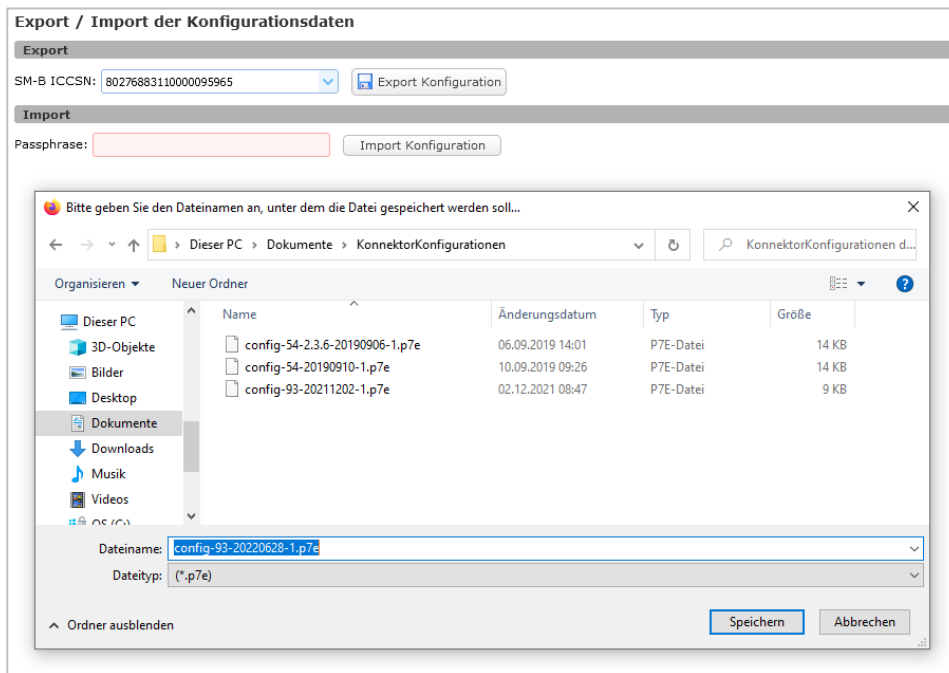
Export / Import der Konfigurationsdaten

Export

SM-B ICCSN: 80276883110000095965

Export Konfiguration

Import

Passphrase:

Import Konfiguration

Bitte geben Sie den Dateinamen an, unter dem die Datei gespeichert werden soll...

Dieser PC > Dokumente > KonnektorKonfigurationen

KonnektorKonfigurationen d...

Organisieren ▾ Neuer Ordner

Dieser PC
3D-Objekte
Bilder
Desktop
Dokumente
Downloads
Musik
Videos
OS (C:)

| Name | Änderungsdatum | Typ | Größe |
|---|---|---|---|
| config-54-2.3.6-20190906-1.p7e | 06.09.2019 14:01 | P7E-Datei | 14 KB |
| config-54-20190910-1.p7e | 10.09.2019 09:26 | P7E-Datei | 14 KB |
| config-93-20211202-1.p7e | 02.12.2021 08:47 | P7E-Datei | 9 KB |

Dateiname: config-93-20220628-1.p7e

Dateityp: (*.p7e)

Ordner ausblenden

Speichern

Abbrechen